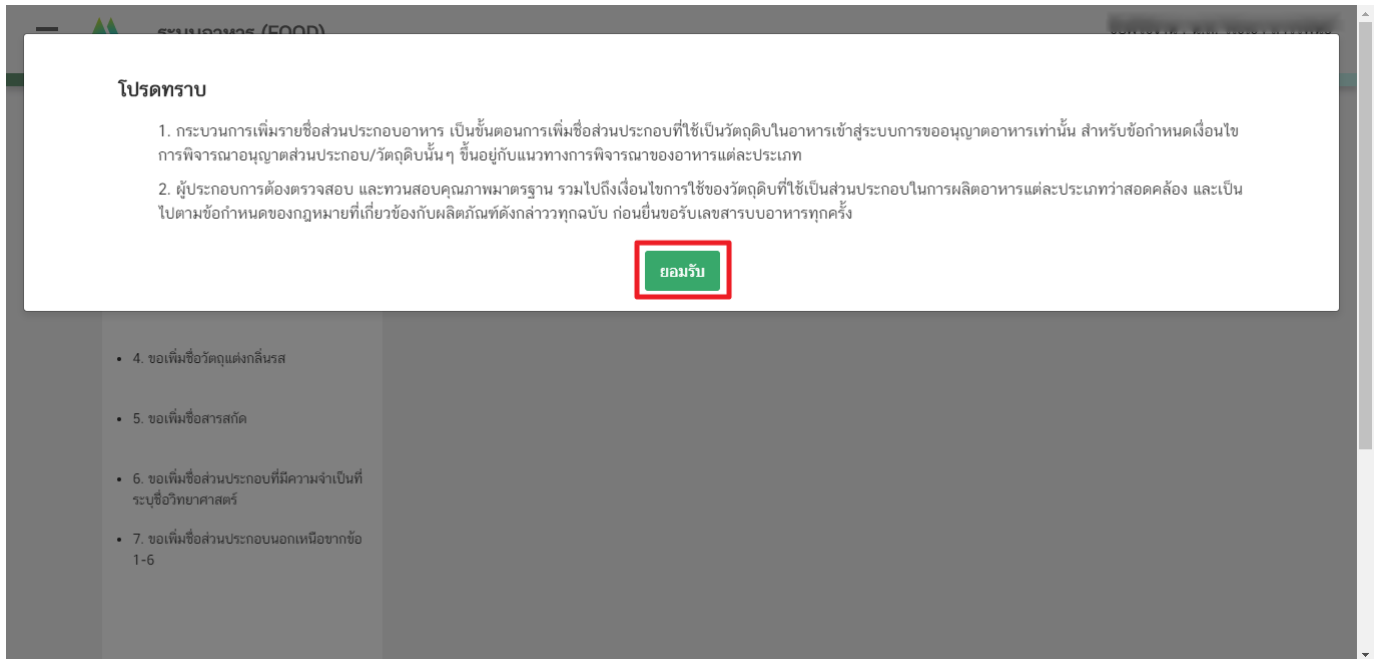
ระบบอาหาร (FOOD)

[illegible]

โปรดทราบ

1. กระบวนการเพิ่มรายชื่อส่วนประกอบอาหาร เป็นขั้นตอนการเพิ่มชื่อส่วนประกอบที่ใช้เป็นวัตถุดิบในอาหารเข้าสู่ระบบการขออนุญาตอาหารเท่านั้น สำหรับข้อกำหนดเงื่อนไขการพิจารณาอนุญาตส่วนประกอบ/วัตถุดิบนั้นๆ ขึ้นอยู่กับแนวทางการพิจารณาของอาหารแต่ละประเภท

2. ผู้ประกอบการต้องตรวจสอบ และทวนสอบคุณภาพมาตรฐาน รวมไปถึงเงื่อนไขการใช้ของวัตถุดิบที่ใช้เป็นส่วนประกอบในการผลิตอาหารแต่ละประเภทว่าสอดคล้อง และเป็นไปตามข้อกำหนดของกฎหมายที่เกี่ยวข้องกับผลิตภัณฑ์ดังกล่าวทุกฉบับ ก่อนยื่นขอรับเลขสารบบอาหารทุกครั้ง

ยอมรับ

• 4. ขอเพิ่มชื่อวัตถุแต่งกลิ่นรส

• 5. ขอเพิ่มชื่อสารสกัด

• 6. ขอเพิ่มชื่อส่วนประกอบที่มีความจำเป็นที่ระบุชื่อวิทยาศาสตร์

• 7. ขอเพิ่มชื่อส่วนประกอบนอกเหนือจากข้อ 1-6